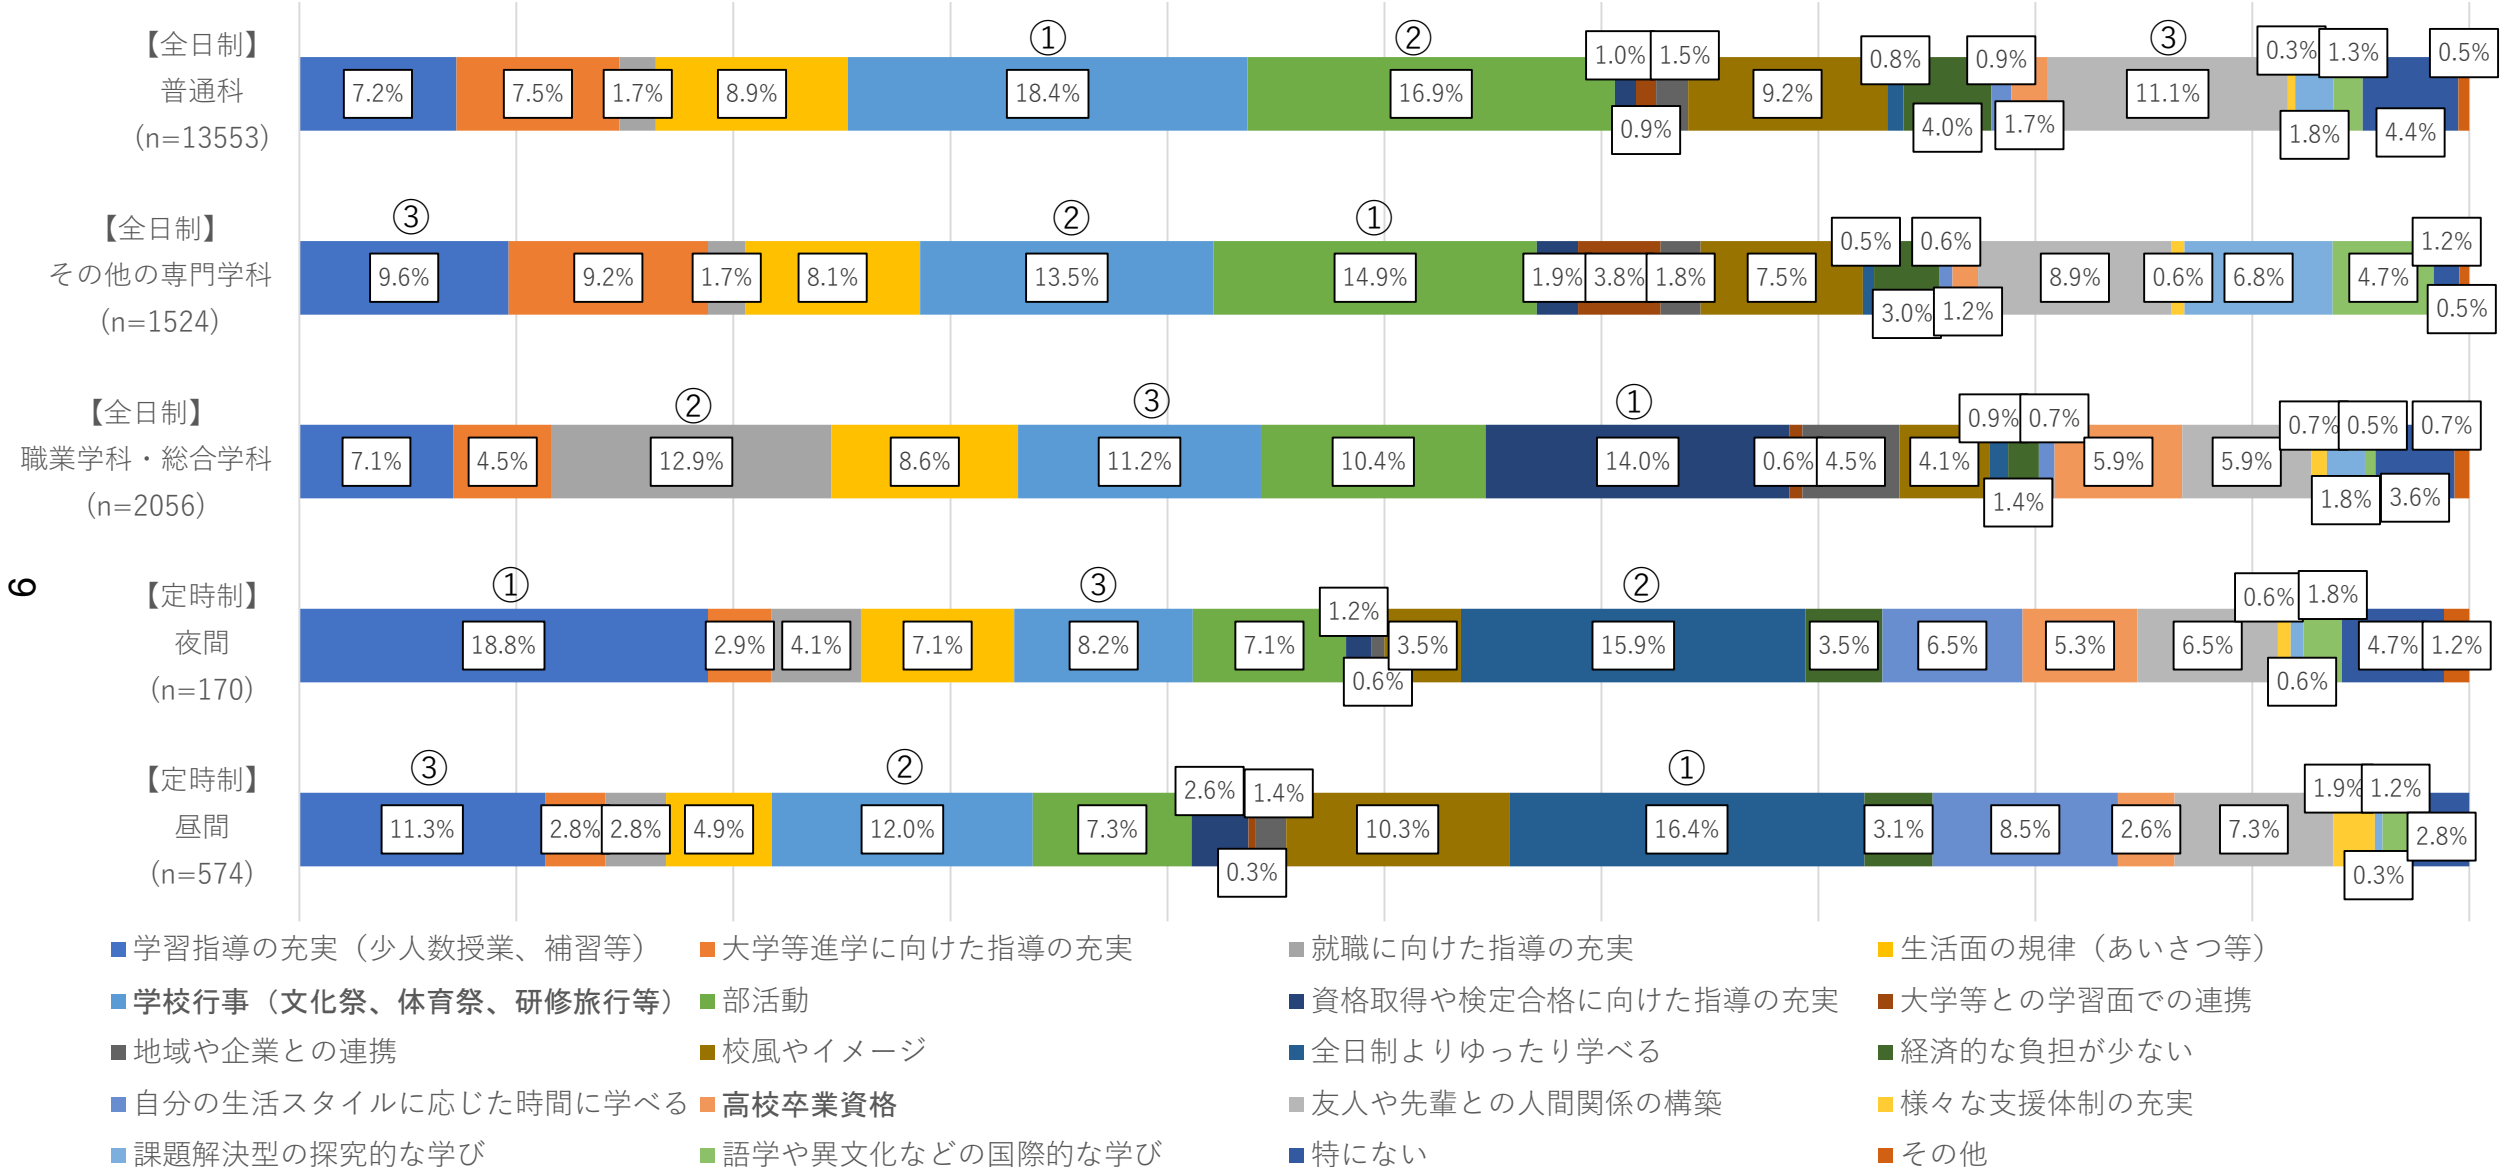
【全日制】
普通科
(n=13553)

①
②
③
7.2%
7.5%
1.7%
8.9%
18.4%
16.9%
1.0%
1.5%
0.9%
9.2%
0.8%
4.0%
0.9%
1.7%
11.1%
0.3%
1.8%
1.3%
4.4%
0.5%

【全日制】
その他の専門学科
(n=1524)

③
②
①
9.6%
9.2%
1.7%
8.1%
13.5%
14.9%
1.9%
3.8%
1.8%
7.5%
0.5%
3.0%
0.6%
1.2%
8.9%
0.6%
6.8%
4.7%
1.2%
0.5%

【全日制】
職業学科・総合学科
(n=2056)

②
③
①
7.1%
4.5%
12.9%
8.6%
11.2%
10.4%
14.0%
0.6%
4.5%
4.1%
0.9%
1.4%
0.7%
5.9%
5.9%
0.7%
1.8%
0.5%
3.6%
0.7%

【定時制】
夜間
(n=170)

①
③
②
18.8%
2.9%
4.1%
7.1%
8.2%
7.1%
1.2%
0.6%
3.5%
15.9%
3.5%
6.5%
5.3%
6.5%
0.6%
0.6%
1.8%
4.7%
1.2%

【定時制】
昼間
(n=574)

③
②
①
11.3%
2.8%
2.8%
4.9%
12.0%
7.3%
2.6%
0.3%
1.4%
10.3%
16.4%
3.1%
8.5%
2.6%
7.3%
1.9%
0.3%
1.2%
2.8%

9

学習指導の充実（少人数授業、補習等）
大学等進学に向けた指導の充実
就職に向けた指導の充実
生活面の規律（あいさつ等）
学校行事（文化祭、体育祭、研修旅行等）
部活動
資格取得や検定合格に向けた指導の充実
大学等との学習面での連携
地域や企業との連携
校風やイメージ
全日制よりゆったり学べる
経済的な負担が少ない
自分の生活スタイルに応じた時間に学べる
高校卒業資格
友人や先輩との人間関係の構築
様々な支援体制の充実
課題解決型の探究的な学び
語学や異文化などの国際的な学び
特にない
その他